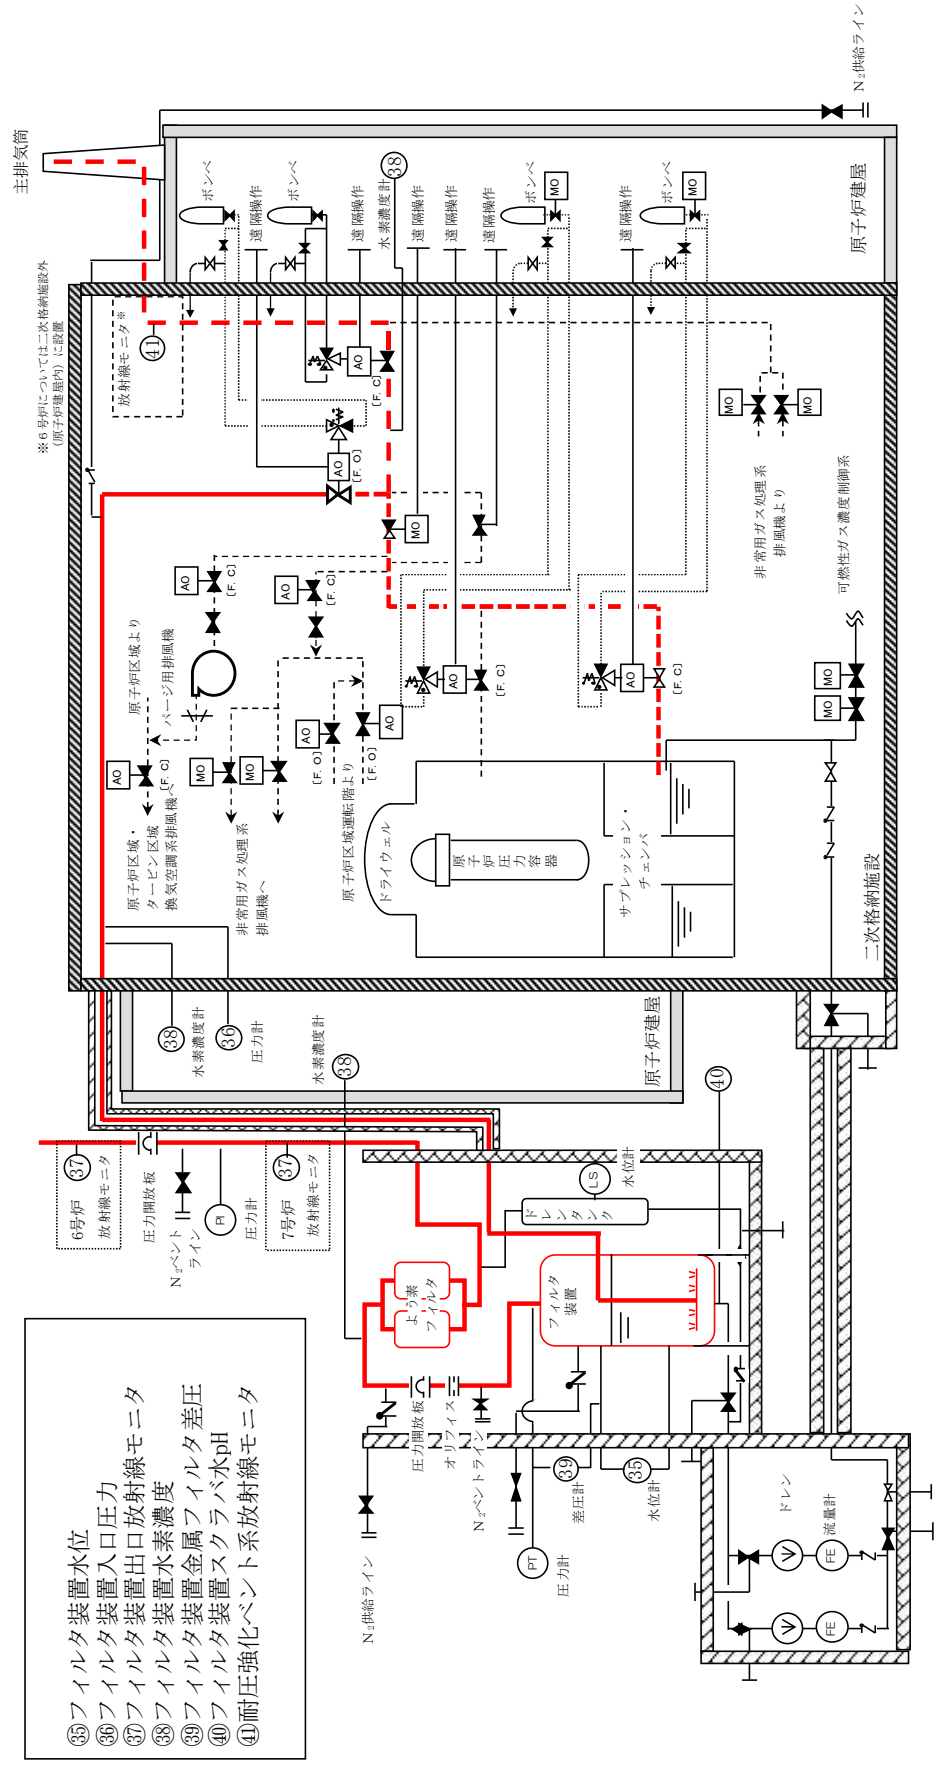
主排気筒

$N_2$供給ライン

原子炉建屋

ボンベ
ボンベ
ボンベ
ボンベ

遠隔操作
遠隔操作
遠隔操作
遠隔操作
遠隔操作
遠隔操作
遠隔操作

38
水素濃度計

MO
MO

※6号炉については二次格納施設外（原子炉建屋内）に設置

放射線モニタ※
41

AO
〔F. C〕
AO
〔F. O〕
MO
MO
MO

非常用ガス処理系排風機より

可燃性ガス濃度制御系

AO
〔F. C〕
AO
〔F. C〕

原子炉区域より
パージ用排風機

AO
〔F. C〕
AO
〔F. C〕
AO
〔F. C〕

AO
〔F. O〕
AO
〔F. O〕

MO
MO
MO
MO

原子炉区域・タービン区域換気空調系排風機へ

非常用ガス処理系排風機へ

原子炉区域運転階より

ドライウェル

原子炉圧力容器

サプレッション・チェンバ

二次格納施設

38
水素濃度計
36
圧力計

原子炉建屋

38
水素濃度計

40
水位計

37
6号炉放射線モニタ

圧力開放板

$N_2$ベントライン

PI
圧力計

37
7号炉放射線モニタ

LS
ドレンタンク

よう素フィルタ

フィルタ装置

圧力開放板
オリフィス
$N_2$ベントライン

$N_2$供給ライン

PT
圧力計

39
差圧計

35
水位計

ドレン
FE
流量計
FE

㉟フィルタ装置水位
㊱フィルタ装置入口圧力
㊲フィルタ装置出口放射線モニタ
㊳フィルタ装置水素濃度
㊴フィルタ装置金属フィルタ差圧
㊵フィルタ装置スクラバ水pH
㊶耐圧強化ベント系放射線モニタ